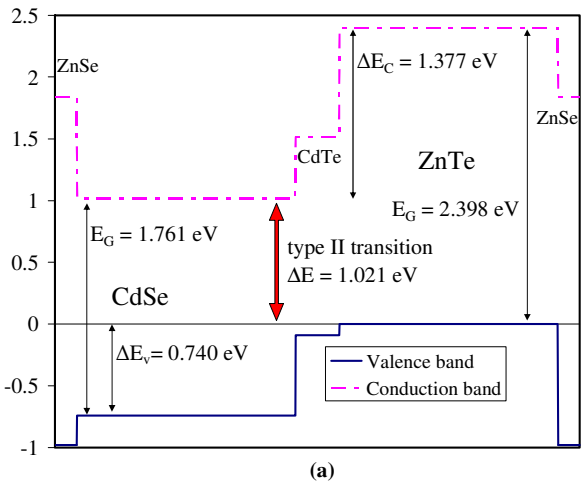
2.5
2
1.5
1
0.5
0
-0.5
-1

ZnSe
$\Delta E_C = 1.377$ eV
ZnSe
CdTe
ZnTe
$E_G = 2.398$ eV
$E_G = 1.761$ eV
type II transition
$\Delta E = 1.021$ eV
CdSe
$\Delta E_v = 0.740$ eV
Valence band
Conduction band

(a)